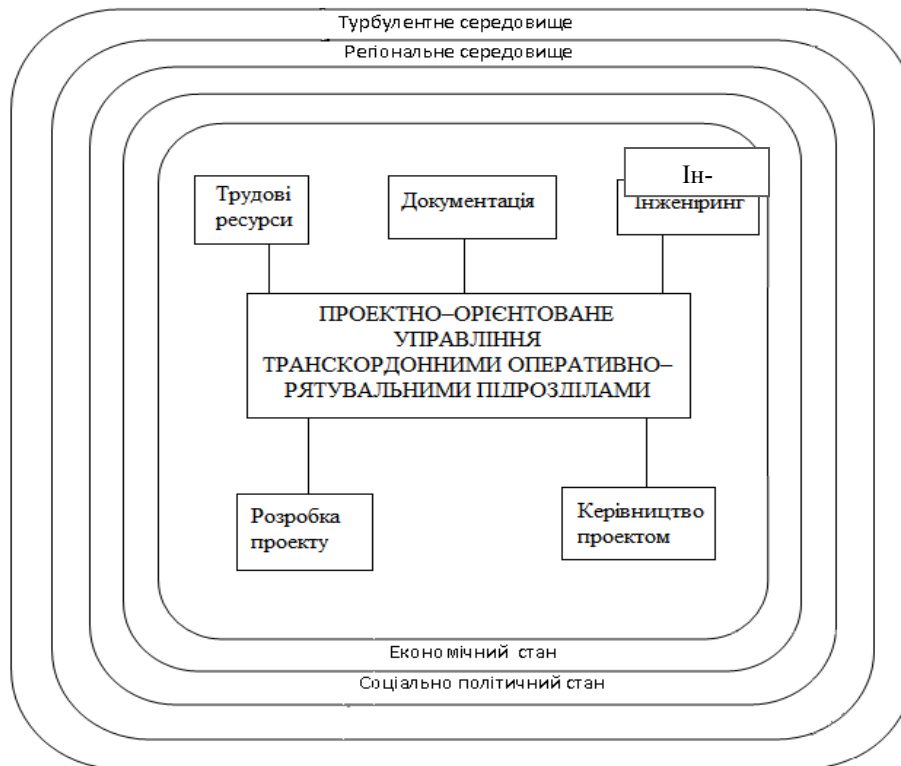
Турбулентне середовище

Регіональне середовище

Трудові ресурси

Документація

Ін-

Інженіринг

ПРОЕКТНО–ОРІЄНТОВАНЕ УПРАВЛІННЯ ТРАНСКОРДОННИМИ ОПЕРАТИВНО–РЯТУВАЛЬНИМИ ПІДРОЗДІЛАМИ

Розробка проекту

Керівництво проектом

Економічний стан

Соціально політичний стан